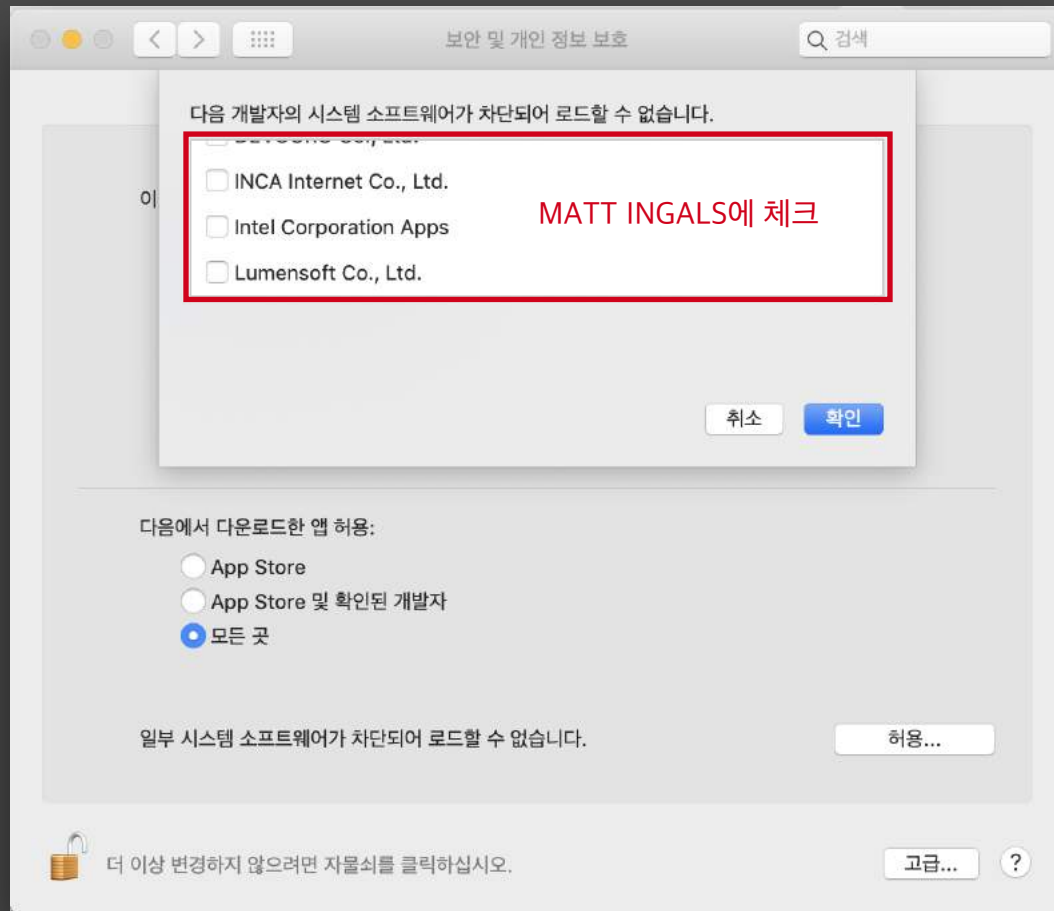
보안 및 개인 정보 보호

검색

다음 개발자의 시스템 소프트웨어가 차단되어 로드할 수 없습니다.

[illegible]

INCA Internet Co., Ltd.

Intel Corporation Apps

Lumensoft Co., Ltd.

MATT INGALS에 체크

이

취소

확인

다음에서 다운로드한 앱 허용:

App Store

App Store 및 확인된 개발자

모든 곳

일부 시스템 소프트웨어가 차단되어 로드할 수 없습니다.

허용...

더 이상 변경하지 않으려면 자물쇠를 클릭하십시오.

고급...

?